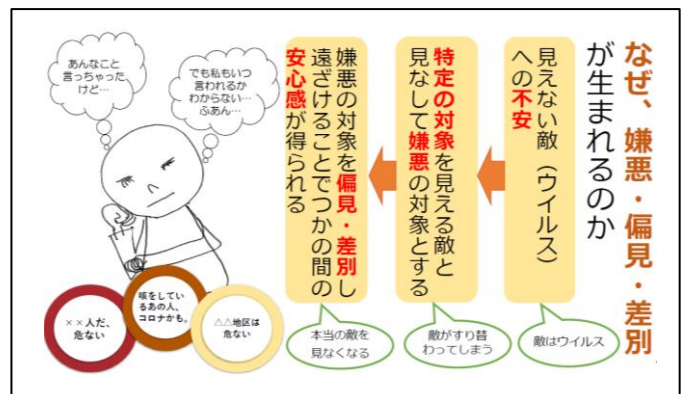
なぜ、嫌悪・偏見・差別が生まれるのか

見えない敵（ウイルス）への不安

特定の対象を見える敵と見なして嫌悪の対象とする

嫌悪の対象を偏見・差別し遠ざけることでつかの間の安心感が得られる

敵はウイルス

敵がすり替わってしまう

本当の敵を見なくなる

あんなこと言っちゃったけど…

でも私もいつ言われるかわからない…ふあん…

××人だ、危ない

咳をしているあの人、コロナかも。

△△地区は危ない